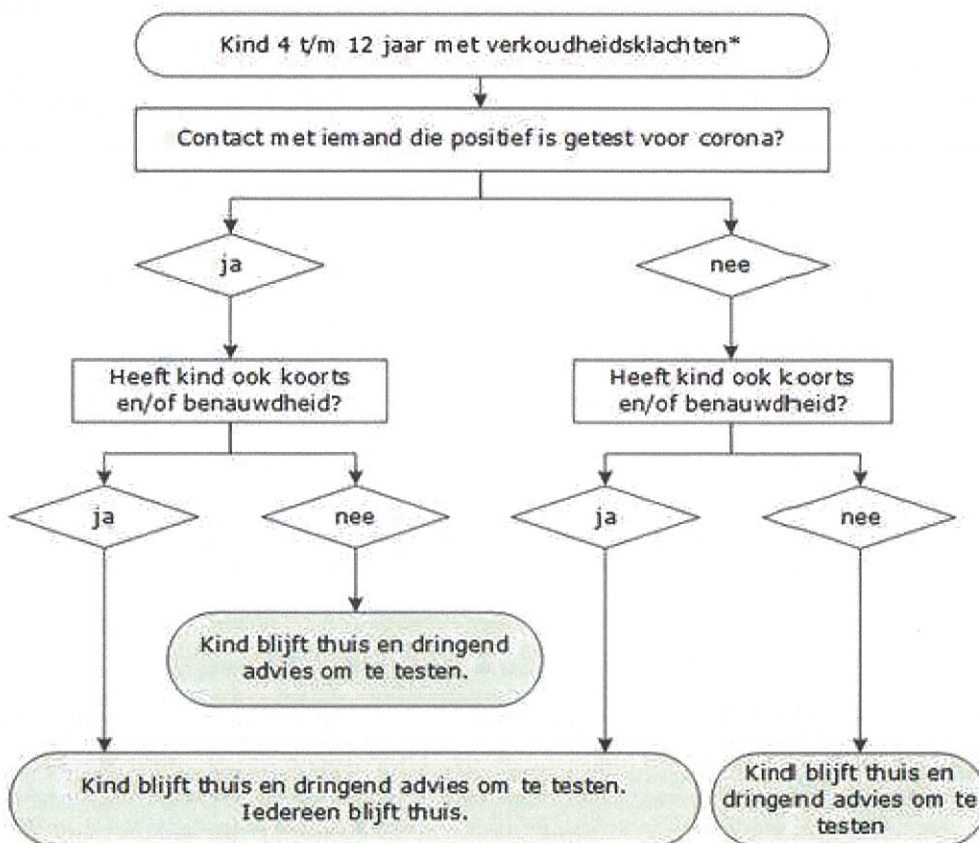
Kind 4 t/m 12 jaar met verkoudheidsklachten*

Contact met iemand die positief is getest voor corona?

ja

nee

Heeft kind ook koorts en/of benauwdheid?

Heeft kind ook koorts en/of benauwdheid?

ja

nee

ja

nee

Kind blijft thuis en dringend advies om te testen.

Kind blijft thuis en dringend advies om te testen. Iedereen blijft thuis.

Kind blijft thuis en dringend advies om te testen